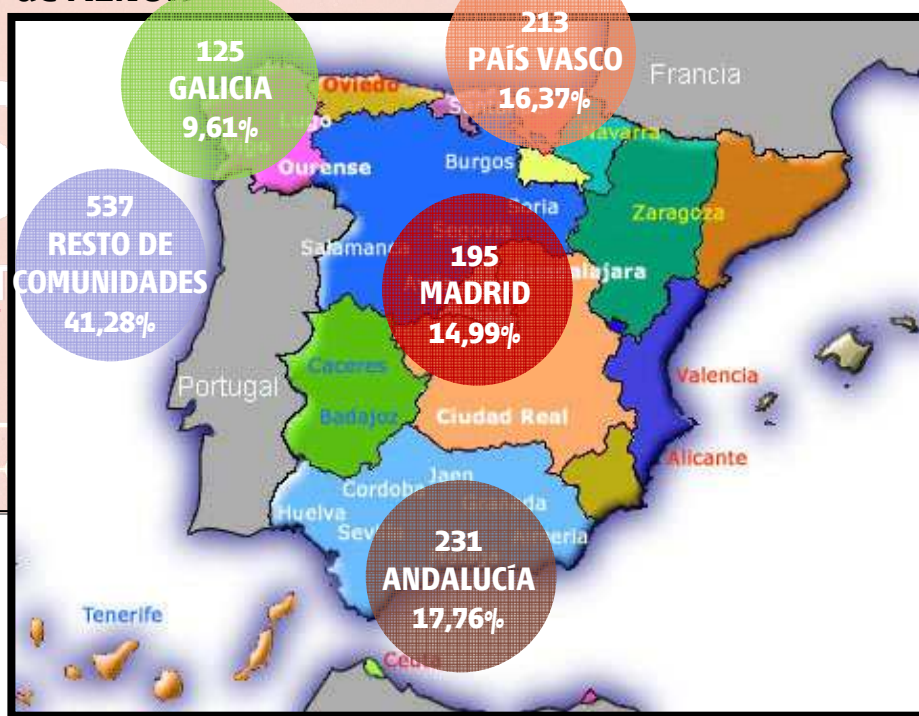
125
GALICIA
9,61%

213
PAÍS VASCO
16,37%

Francia

Oviedo

Lugo

Vigo

Ourense

Burgos

Navarra

537
RESTO DE
COMUNIDADES
41,28%

Soria

Zaragoza

Salamanca

Segovia

195
MADRID
14,99%

Guadalajara

Portugal

Caceres

Badajoz

Ciudad Real

Valencia

Alicante

Jaen

Cordoba

Granada

Huelva

Sevilla

Almeria

231
ANDALUCÍA
17,76%

Tenerife

Ceuta